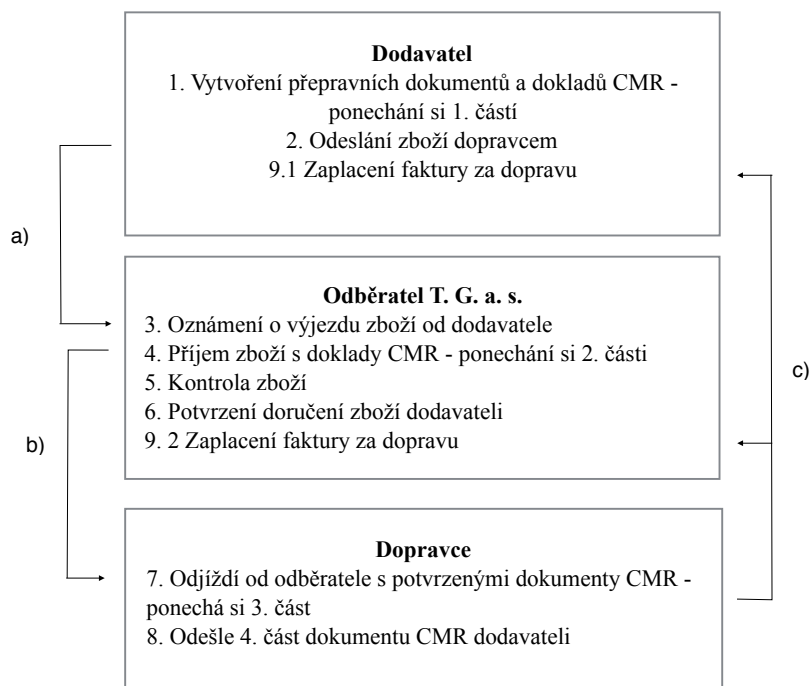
Dodavatel
1. Vytvoření přepravních dokumentů a dokladů CMR - ponechání si 1. částí
2. Odeslání zboží dopravcem
9.1 Zaplacení faktury za dopravu

a)

Odběratel T. G. a. s.
3. Oznámení o výjezdu zboží od dodavatele
4. Příjem zboží s doklady CMR - ponechání si 2. části
5. Kontrola zboží
6. Potvrzení doručení zboží dodavateli
9. 2 Zaplacení faktury za dopravu

c)

b)

Dopravce
7. Odjíždí od odběratele s potvrzenými dokumenty CMR - ponechá si 3. část
8. Odešle 4. část dokumentu CMR dodavateli